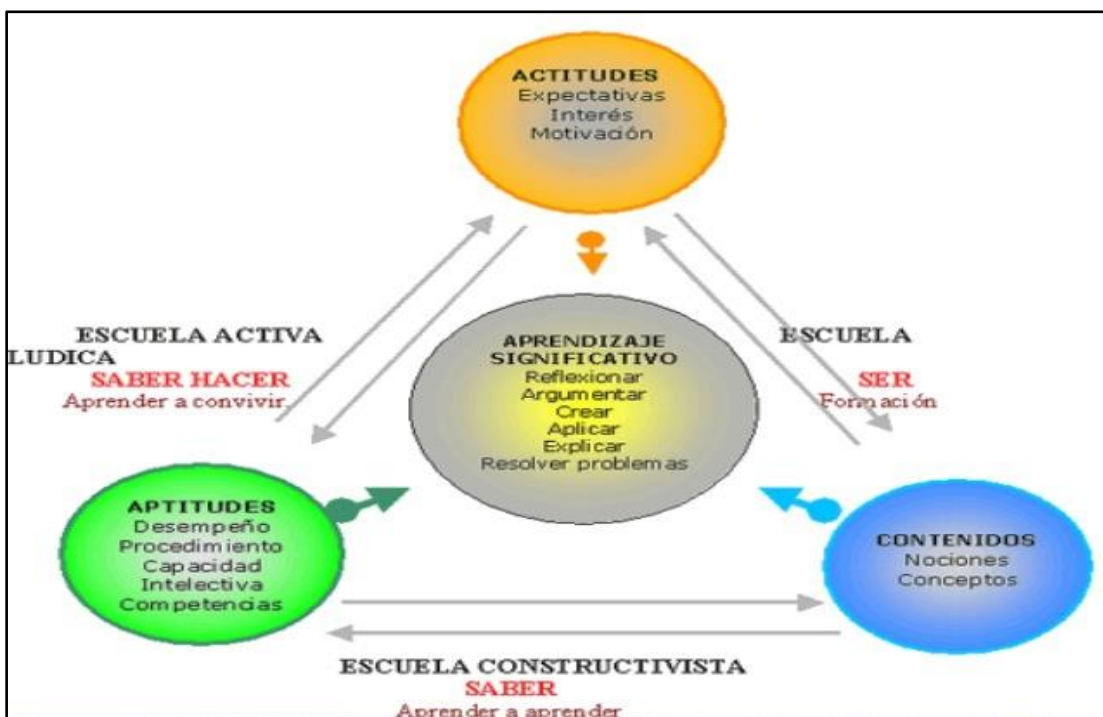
ACTITUDES
Expectativas
Interés
Motivación

ESCUELA ACTIVA
LUDICA
SABER HACER
Aprender a convivir

APRENDIZAJE
SIGNIFICATIVO
Reflexionar
Argumentar
Crear
Aplicar
Explicar
Resolver problemas

ESCUELA
SER
Formación

APTITUDES
Desempeño
Procedimiento
Capacidad
Intelectiva
Competencias

CONTENIDOS
Nociones
Conceptos

ESCUELA CONSTRUCTIVISTA
SABER
Aprender a aprender